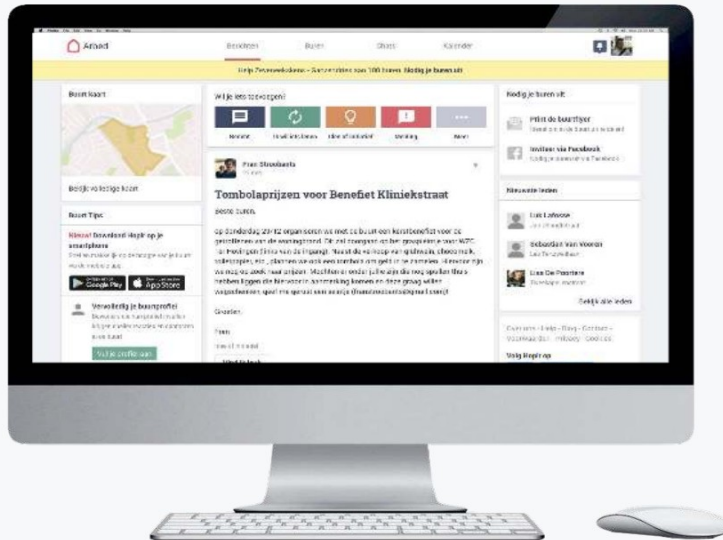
Hoplr

Berichten

Buren

Chats

Kalender

Hoplr Zevenbekenbos – Samen sterker voor 100 buren. Nodig je buren uit

Buurt Kaart

Bekijk volledige kaart

Buurt Tips

Nieuw! Download Hoplr op je smartphone

Google Play

App Store

Vervolledig je buurtprofiel

Vul je profiel aan

Wil je iets toevoegen?

Bericht

Hulp

Idee of initiatief

Melding

Meer

Fran Stroobants

Tombolaprijzen voor Benefiet Kliniekstraat

Beste buren,

op donderdag 23/12 organiseren wij met de buurt een kerstbenefiet voor de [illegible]

Groeten

Fran

Nodig je buren uit

Print de buurtflyer

Invites via Facebook

Nieuwste leden

Luc Lafosse

Sebastian Van Vooren

Lisa De Poortere

Bekijk alle leden

Volg Hoplr op